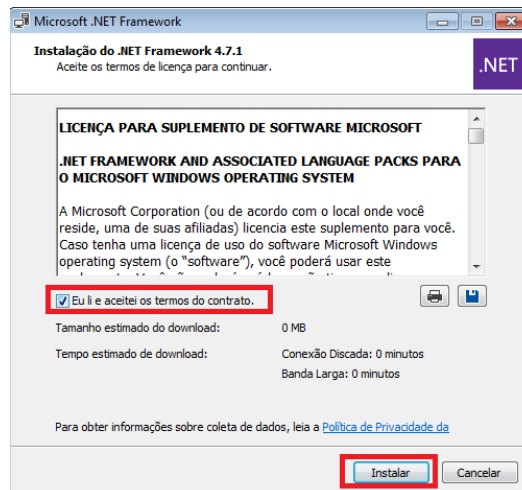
Microsoft .NET Framework

Instalação do .NET Framework 4.7.1
Aceite os termos de licença para continuar.

.NET

LICENÇA PARA SUPLEMENTO DE SOFTWARE MICROSOFT

.NET FRAMEWORK AND ASSOCIATED LANGUAGE PACKS PARA O MICROSOFT WINDOWS OPERATING SYSTEM

A Microsoft Corporation (ou de acordo com o local onde você reside, uma de suas afiliadas) licencia este suplemento para você. Caso tenha uma licença de uso do software Microsoft Windows operating system (o "software"), você poderá usar este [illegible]

Eu li e aceitei os termos do contrato.

Tamanho estimado do download: 0 MB

Tempo estimado de download: Conexão Discada: 0 minutos
Banda Larga: 0 minutos

Para obter informações sobre coleta de dados, leia a Política de Privacidade da

Instalar Cancelar